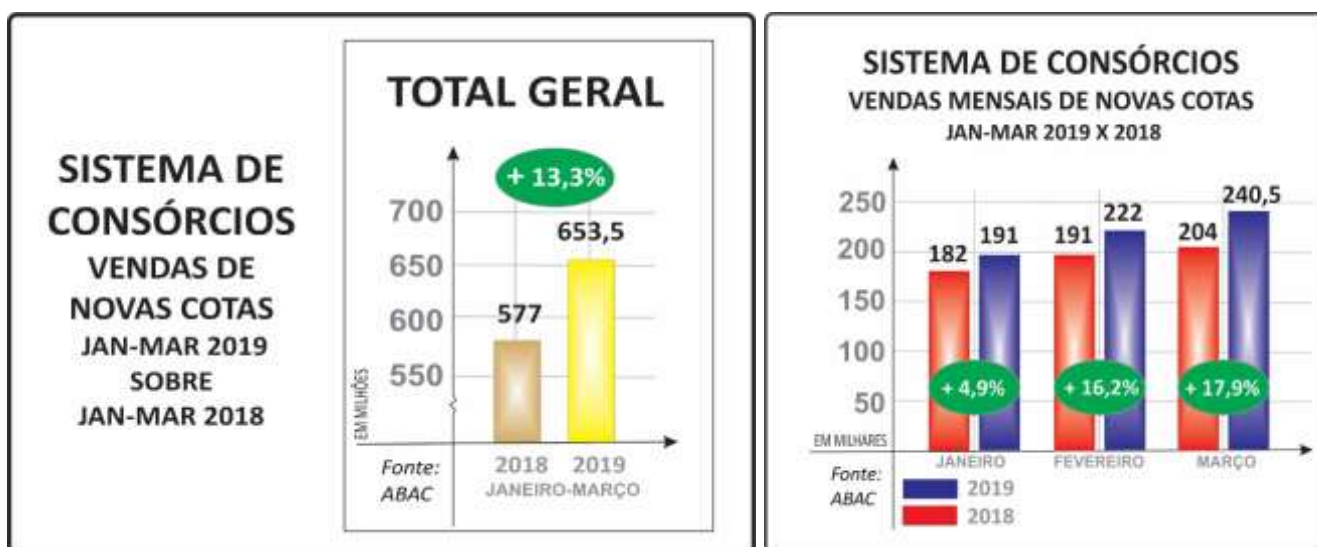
SISTEMA DE CONSÓRCIOS
VENDAS DE NOVAS COTAS
JAN-MAR 2019
SOBRE
JAN-MAR 2018

TOTAL GERAL

+ 13,3%

700
650
600
550
EM MILHÕES

577
653,5

2018 2019
JANEIRO-MARÇO

Fonte: ABAC

SISTEMA DE CONSÓRCIOS
VENDAS MENSAIS DE NOVAS COTAS
JAN-MAR 2019 X 2018

250
200
150
100
50
EM MILHARES

182 191
191 222
204 240,5

+ 4,9%
+ 16,2%
+ 17,9%

JANEIRO
FEVEREIRO
MARÇO

Fonte: ABAC

2019
2018